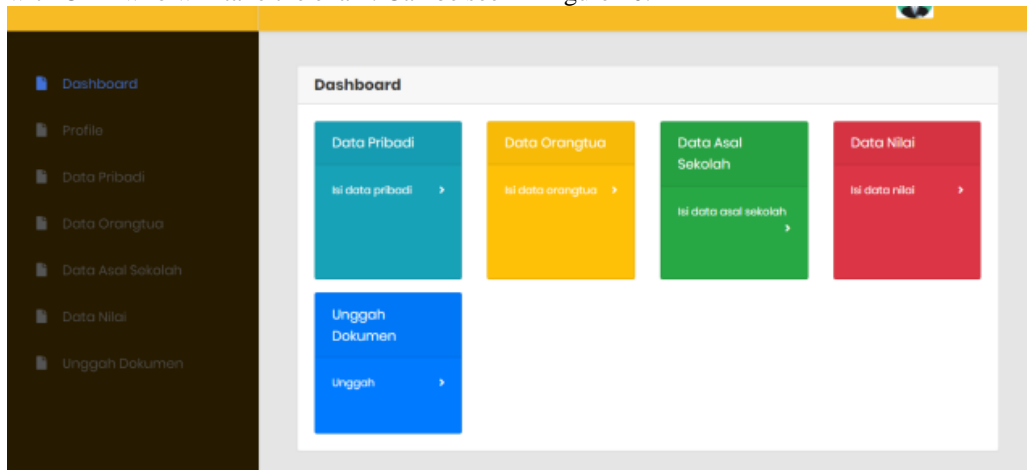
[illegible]

Dashboard

Profile

Data Pribadi

Data Orangtua

Data Asal Sekolah

Data Nilai

Unggah Dokumen

Dashboard

Data Pribadi

Isi data pribadi ›

Data Orangtua

Isi data orangtua ›

Data Asal Sekolah

Isi data asal sekolah ›

Data Nilai

Isi data nilai ›

Unggah Dokumen

Unggah ›